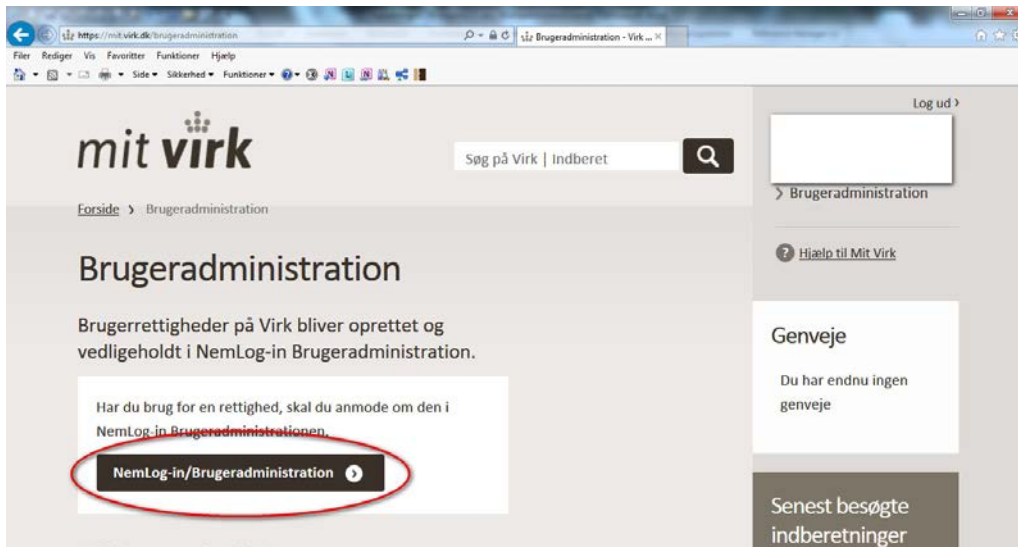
https://mit.virk.dk/brugeradministration
Brugeradministration - Virk ...

Filer Rediger Vis Favoritter Funktioner Hjælp
Side ▾ Sikkerhed ▾ Funktioner ▾

Log ud ›

mit virk

Søg på Virk | Indberet

› Brugeradministration

Forside › Brugeradministration

Hjælp til Mit Virk

Brugeradministration

Brugerrettigheder på Virk bliver oprettet og vedligeholdt i NemLog-in Brugeradministration.

Har du brug for en rettighed, skal du anmode om den i NemLog-in Brugeradministrationen.

NemLog-in/Brugeradministration

Genveje

Du har endnu ingen genveje

Senest besøgte indberetninger